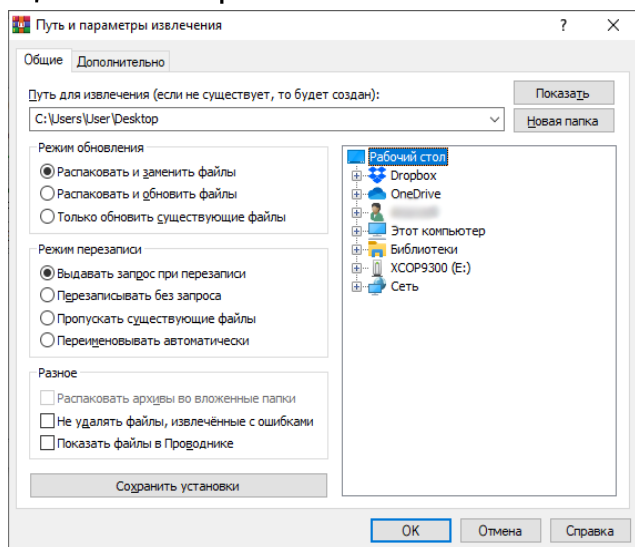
Путь и параметры извлечения
?
✕
Общие
Дополнительно
Путь для извлечения (если не существует, то будет создан):
Показать
C:\Users\User\Desktop
Новая папка
Режим обновления
Распаковать и заменить файлы
Распаковать и обновить файлы
Только обновить существующие файлы
Режим перезаписи
Выдавать запрос при перезаписи
Перезаписывать без запроса
Пропускать существующие файлы
Переименовывать автоматически
Разное
Распаковать архивы во вложенные папки
Не удалять файлы, извлечённые с ошибками
Показать файлы в Проводнике
Сохранить установки
Рабочий стол
Dropbox
OneDrive
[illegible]
Этот компьютер
Библиотеки
XCOP9300 (E:)
Сеть
OK
Отмена
Справка